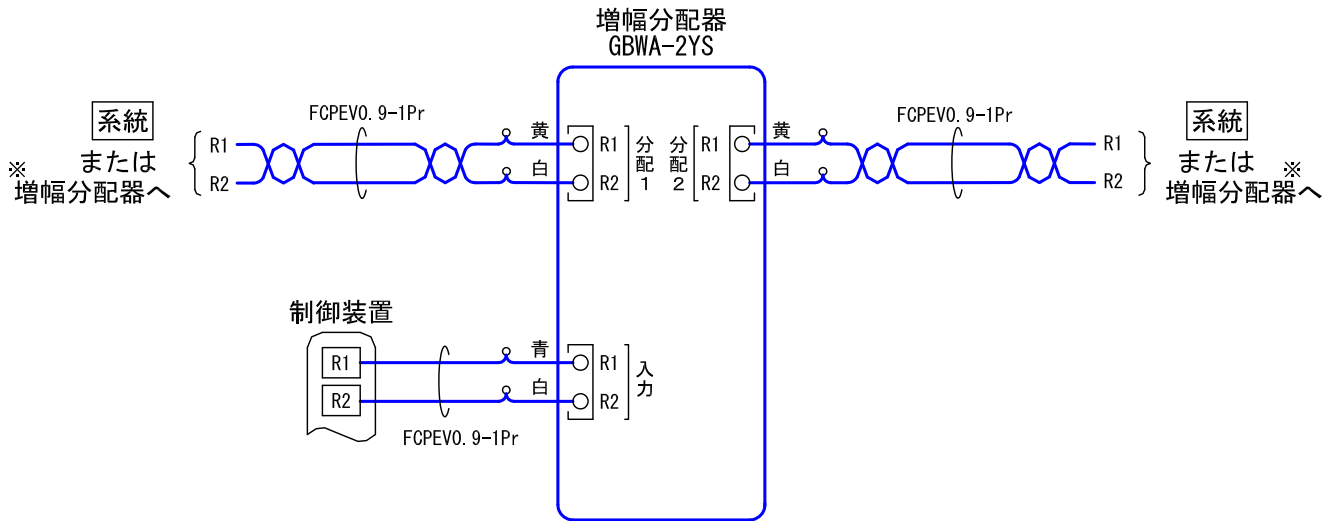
増幅分配器
GBWA-2YS

系統
※ または
増幅分配器へ

R1
R2

FCPEV0.9-1Pr

黄
白

R1
R2

分
配
1

分
配
2

R1
R2

黄
白

FCPEV0.9-1Pr

R1
R2

系統
または ※
増幅分配器へ

制御装置

R1
R2

青
白

R1
R2

入
力

FCPEV0.9-1Pr